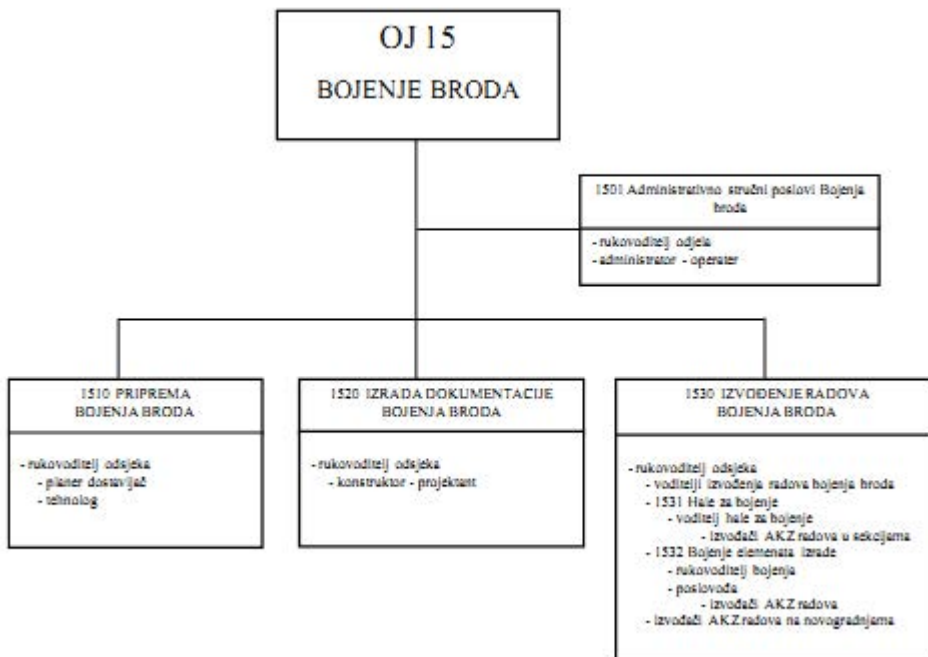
OJ 15
BOJENJE BRODA

1501 Administrativno stručni poslovi Bojenja broda

- rukovoditelj odjela
- administrator - operater

1510 PRIPREMA BOJENJA BRODA

- rukovoditelj odsjeka
- planer dostavljač
- tehnolog

1520 IZRADA DOKUMENTACIJE BOJENJA BRODA

- rukovoditelj odsjeka
- konstruktor - projektant

1530 IZVOĐENJE RADOVA BOJENJA BRODA

- rukovoditelj odsjeka
- voditelji izvođenja radova bojenja broda
- 1531 Hale za bojenje
- voditelj hale za bojenje
- izvođači AKZ radova u sekcijama
- 1532 Bojenje elemenata izrade
- rukovoditelj bojenja
- poslovođa
- izvođači AKZ radova
- izvođači AKZ radova na novogradnjama